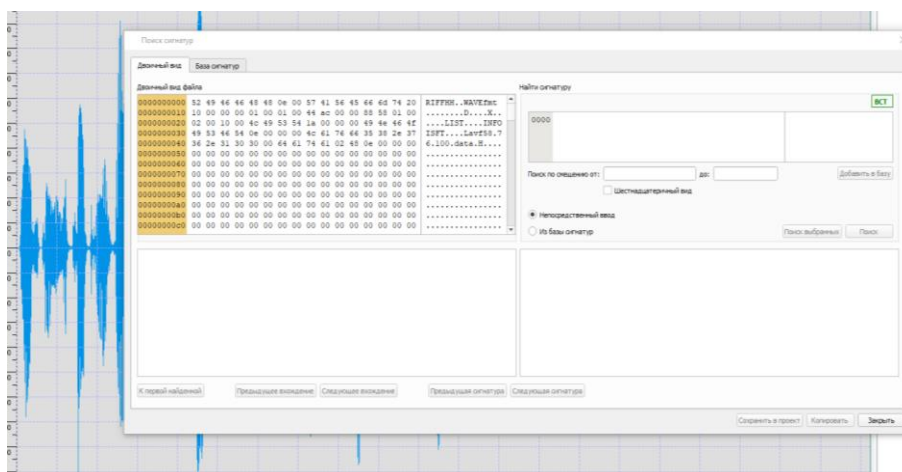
Поиск сигнатур

Двоичный вид | База сигнатур

Двоичный вид файла

| | | |
|---|---|---|
| 0000000000 | 52 49 46 46 48 48 0e 00 57 41 56 45 66 6d 74 20 | RIFFHH..WAVEfmt |
| 0000000010 | 10 00 00 00 01 00 01 00 44 ac 00 00 88 58 01 00 | ........D....X.. |
| 0000000020 | 02 00 10 00 4c 49 53 54 1a 00 00 00 49 4e 46 4f | ....LIST....INFO |
| 0000000030 | 49 53 46 54 0e 00 00 00 4c 61 76 66 35 38 2e 37 | ISFT....Lavf58.7 |
| 0000000040 | 36 2e 31 30 30 00 64 61 74 61 02 48 0e 00 00 00 | 6.100.data.H.... |
| 0000000050 | 00 00 00 00 00 00 00 00 00 00 00 00 00 00 00 00 | ................ |
| 0000000060 | 00 00 00 00 00 00 00 00 00 00 00 00 00 00 00 00 | ................ |
| 0000000070 | 00 00 00 00 00 00 00 00 00 00 00 00 00 00 00 00 | ................ |
| 0000000080 | 00 00 00 00 00 00 00 00 00 00 00 00 00 00 00 00 | ................ |
| 0000000090 | 00 00 00 00 00 00 00 00 00 00 00 00 00 00 00 00 | ................ |
| 00000000a0 | 00 00 00 00 00 00 00 00 00 00 00 00 00 00 00 00 | ................ |
| 00000000b0 | 00 00 00 00 00 00 00 00 00 00 00 00 00 00 00 00 | ................ |
| 00000000c0 | 00 00 00 00 00 00 00 00 00 00 00 00 00 00 00 00 | ................ |

Найти сигнатуру

ВСТ

0000

Поиск по смещению от: до: Добавить в базу

Шестнадцатеричный вид

Непосредственный ввод

Из базы сигнатур

Поиск выбранных Поиск

К первой найденной Предыдущее вхождение Следующее вхождение Предыдущая сигнатура Следующая сигнатура

Сохранить в проект Копировать Закрыть